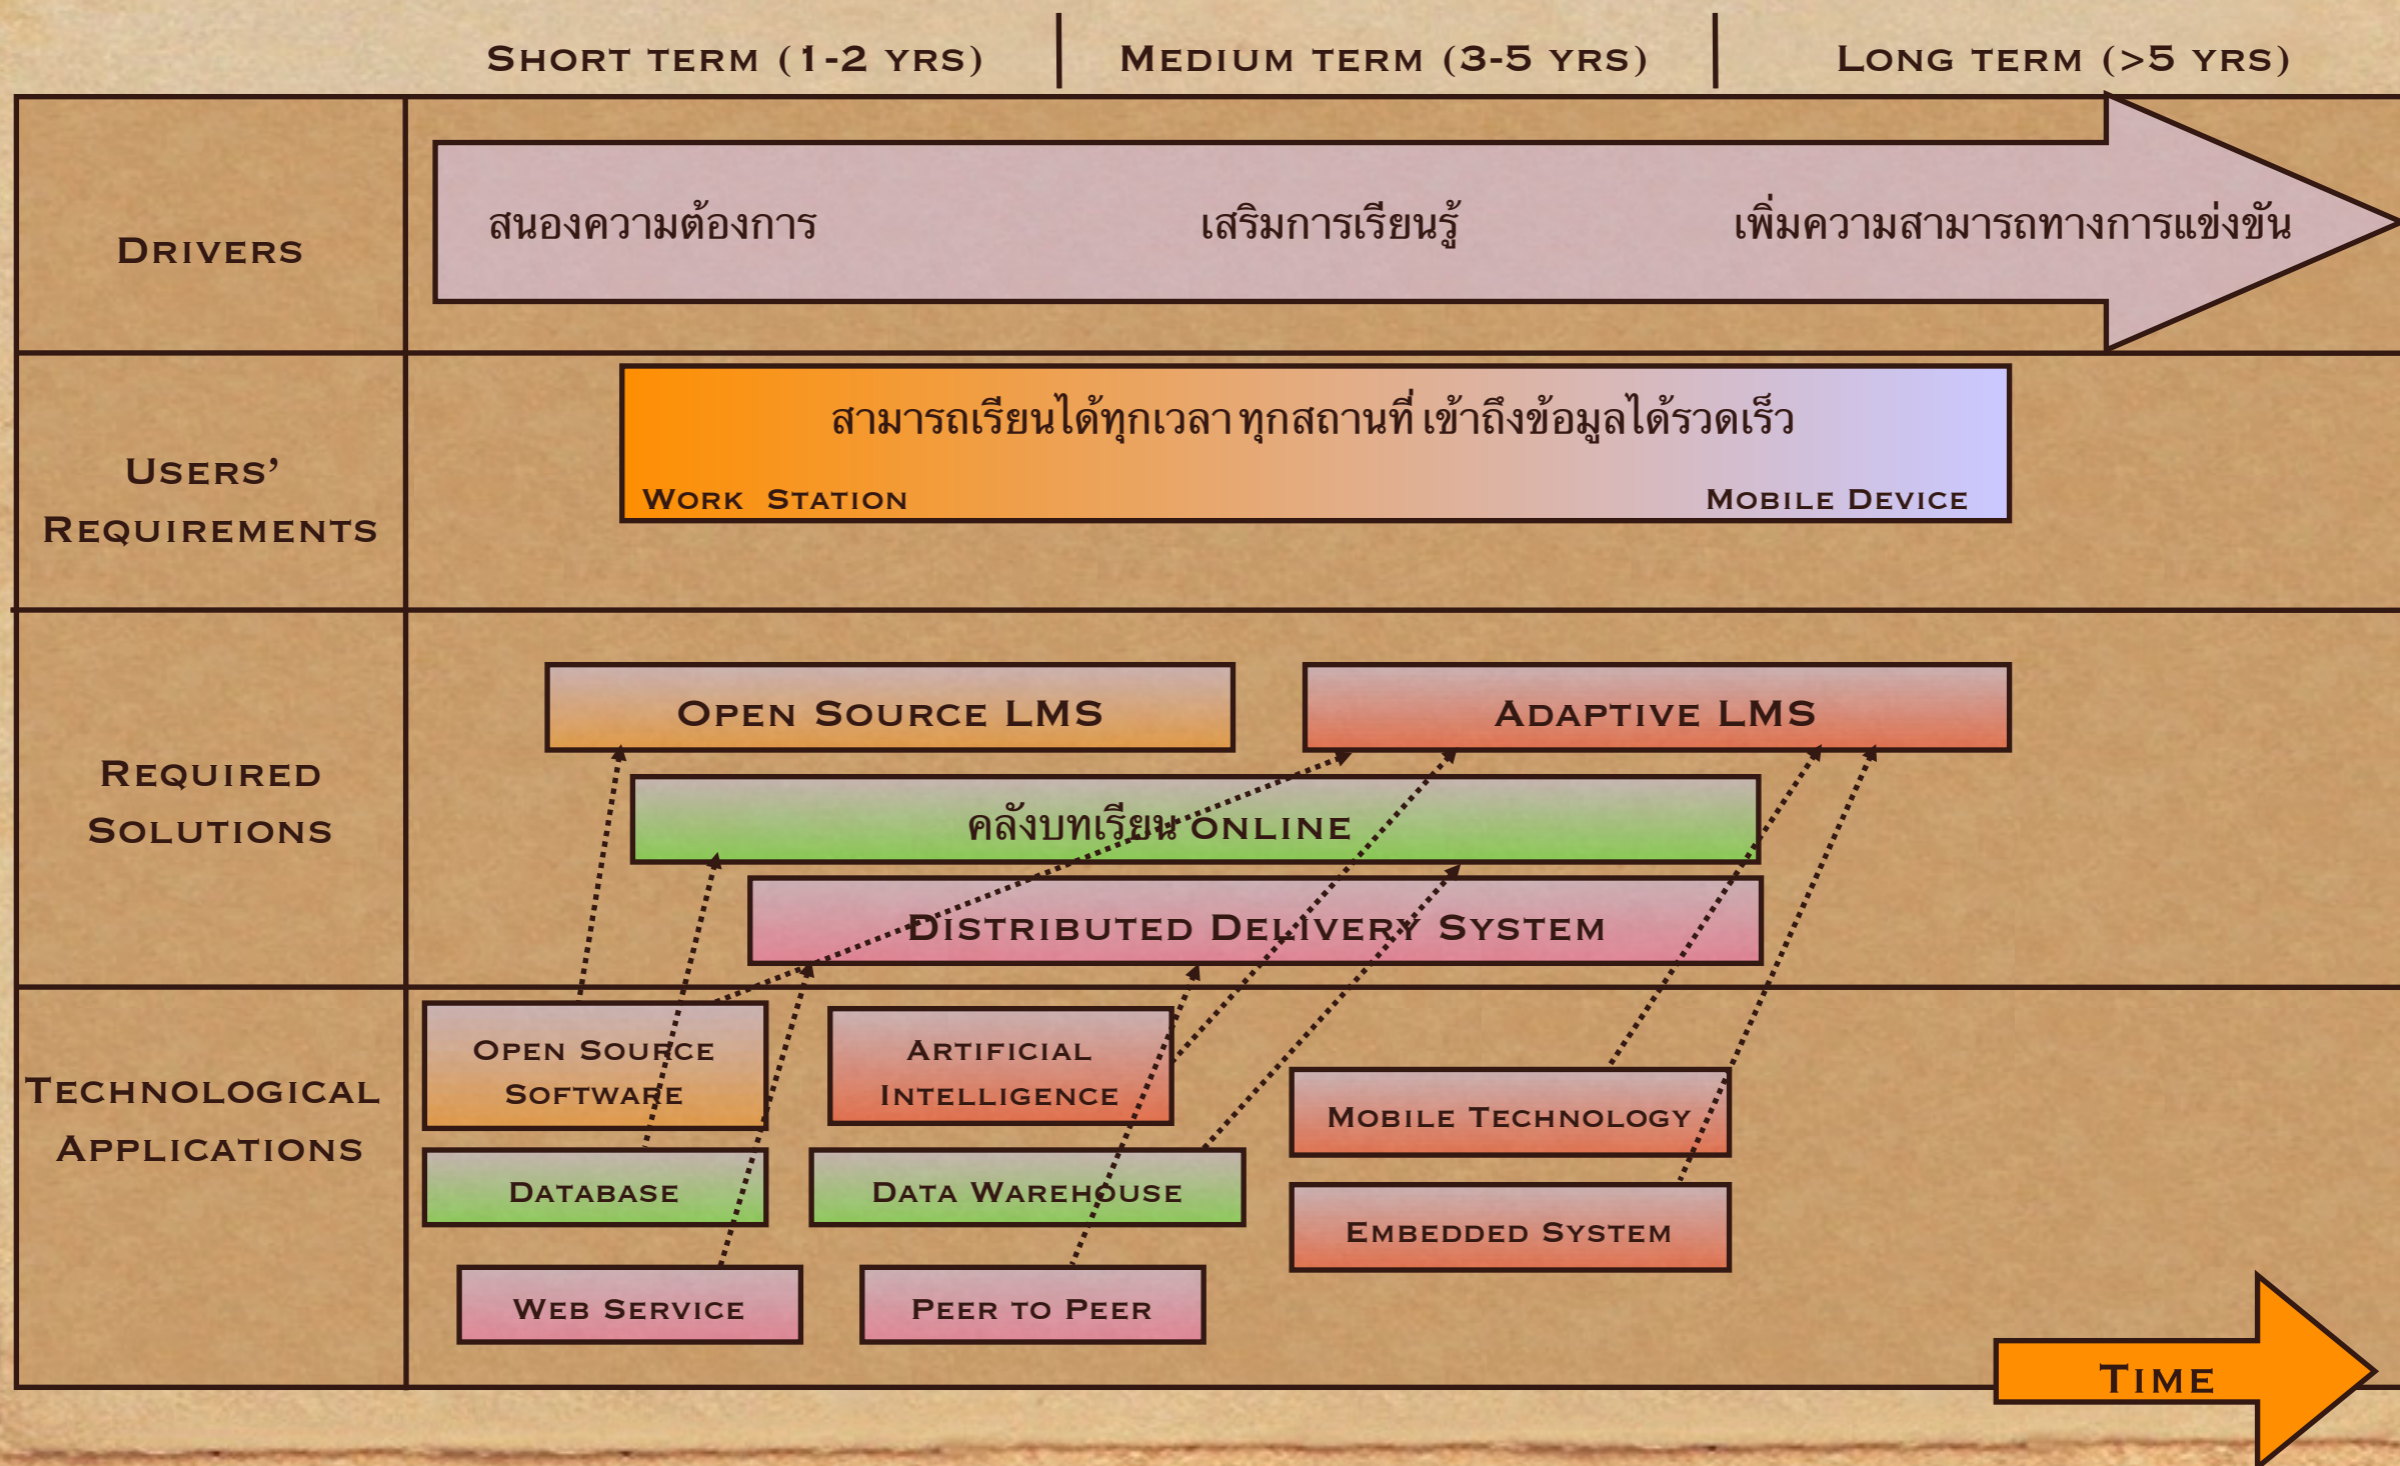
Short term (1-2 yrs) | Medium term (3-5 yrs) | Long term (>5 yrs)

Drivers

สนองความต้องการ

เสริมการเรียนรู้

เพิ่มความสามารถทางการแข่งขัน

Users' Requirements

สามารถเรียนได้ทุกเวลา ทุกสถานที่ เข้าถึงข้อมูลได้รวดเร็ว

Work Station

Mobile Device

Required Solutions

Open Source LMS

Adaptive LMS

คลังบทเรียน Online

Distributed Delivery System

Technological Applications

Open Source Software

Artificial Intelligence

Mobile Technology

Database

Data Warehouse

Embedded System

Web Service

Peer to Peer

Time